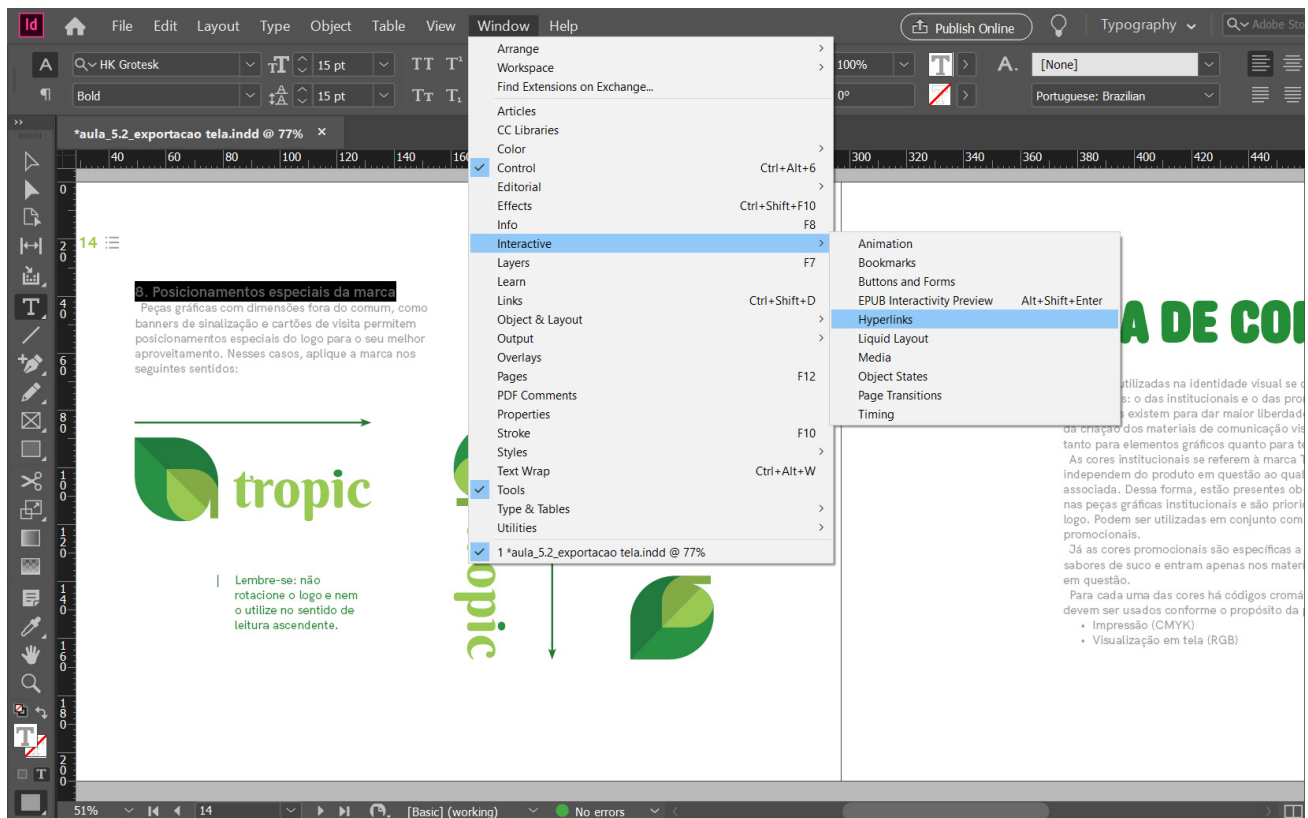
Id File Edit Layout Type Object Table View Window Help
Publish Online
Typography
Adobe Sto

HK Grotesk
15 pt
Bold
15 pt
100%
0°
[None]
Portuguese: Brazilian

*aula_5.2_exportacao tela.indd @ 77%

40 60 80 100 120 140 160 300 320 340 360 380 400 420 440

Arrange
Workspace
Find Extensions on Exchange...
Articles
CC Libraries
Color
Control Ctrl+Alt+6
Editorial
Effects Ctrl+Shift+F10
Info F8
Interactive
Layers F7
Learn
Links Ctrl+Shift+D
Object & Layout
Output
Overlays
Pages F12
PDF Comments
Properties
Stroke F10
Styles
Text Wrap Ctrl+Alt+W
Tools
Type & Tables
Utilities
1 *aula_5.2_exportacao tela.indd @ 77%

Animation
Bookmarks
Buttons and Forms
EPUB Interactivity Preview Alt+Shift+Enter
Hyperlinks
Liquid Layout
Media
Object States
Page Transitions
Timing

14

8. Posicionamentos especiais da marca
Peças gráficas com dimensões fora do comum, como banners de sinalização e cartões de visita permitem posicionamentos especiais do logo para o seu melhor aproveitamento. Nesses casos, aplique a marca nos seguintes sentidos:

tropic

Lembre-se: não rotacione o logo e nem o utilize no sentido de leitura ascendente.

opic

A DE CO

utilizadas na identidade visual se c
s: o das institucionais e o das pro
s existem para dar maior liberdad
da criação dos materiais de comunicação vis
tanto para elementos gráficos quanto para te
As cores institucionais se referem à marca T
independem do produto em questão ao qual
associada. Dessa forma, estão presentes ob
nas peças gráficas institucionais e são priori
logo. Podem ser utilizadas em conjunto com
promocionais.
Já as cores promocionais são específicas a
sabores de suco e entram apenas nos materi
em questão.
Para cada uma das cores há códigos cromá
devem ser usados conforme o propósito da
• Impressão (CMYK)
• Visualização em tela (RGB)

51% 14 [Basic] (working) No errors